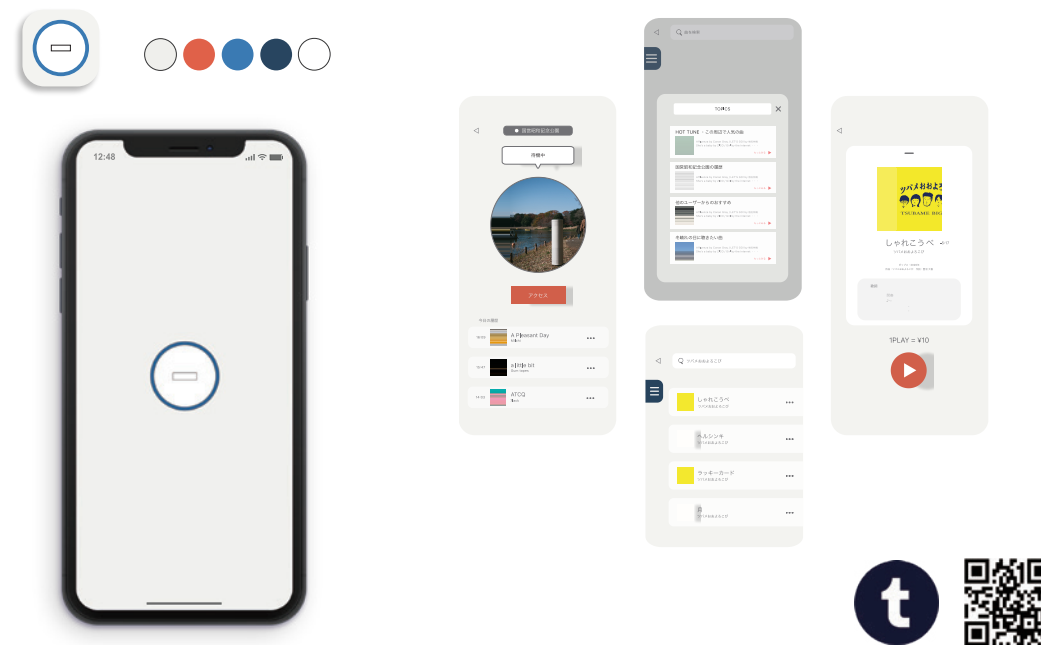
12:48

国営昭和記念公園

待機中

アクセス

今日の履歴

A Pleasant Day

a little bit

ATCQ

検索条件

TOPICS

HOT TUNE : この周辺で人気の曲

国営昭和記念公園の履歴

近くのユーザーからのおすすめ

午前9:00に聴きたい曲

ツバメおおよろこび

しゃれこうべ

ヘルシンキ

ラッキーカード

TSUBAME BIG

しゃれこうべ

1PLAY = ¥10

t